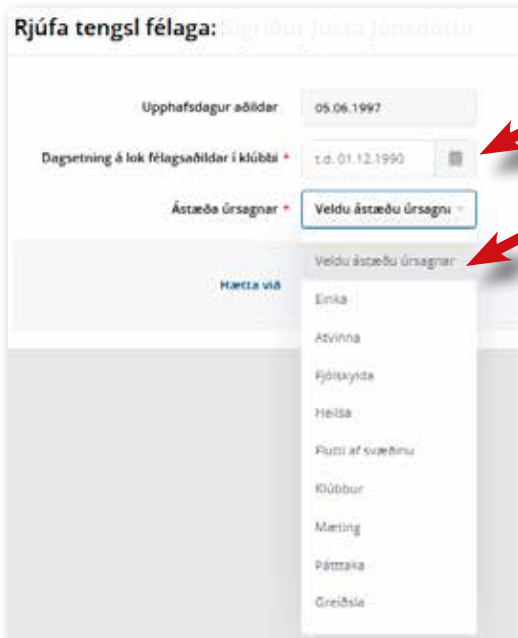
Rjúfa tengsl félaga: Sigríður Jústa Jónsdóttir

Upphafsdagur aðildar 05.06.1997

Dagsetning á lok félagsaðildar í klúbbi * t.d. 01.12.1990

Ástæða úrsagnar * Veldu ástæðu úrsagnar

Hætta við

Veldu ástæðu úrsagnar
Einka
Atvinna
Fjölskylda
Heilsa
Flutti af svæðinu
Klúbbur
Mæting
Þátttaka
Greiðsla